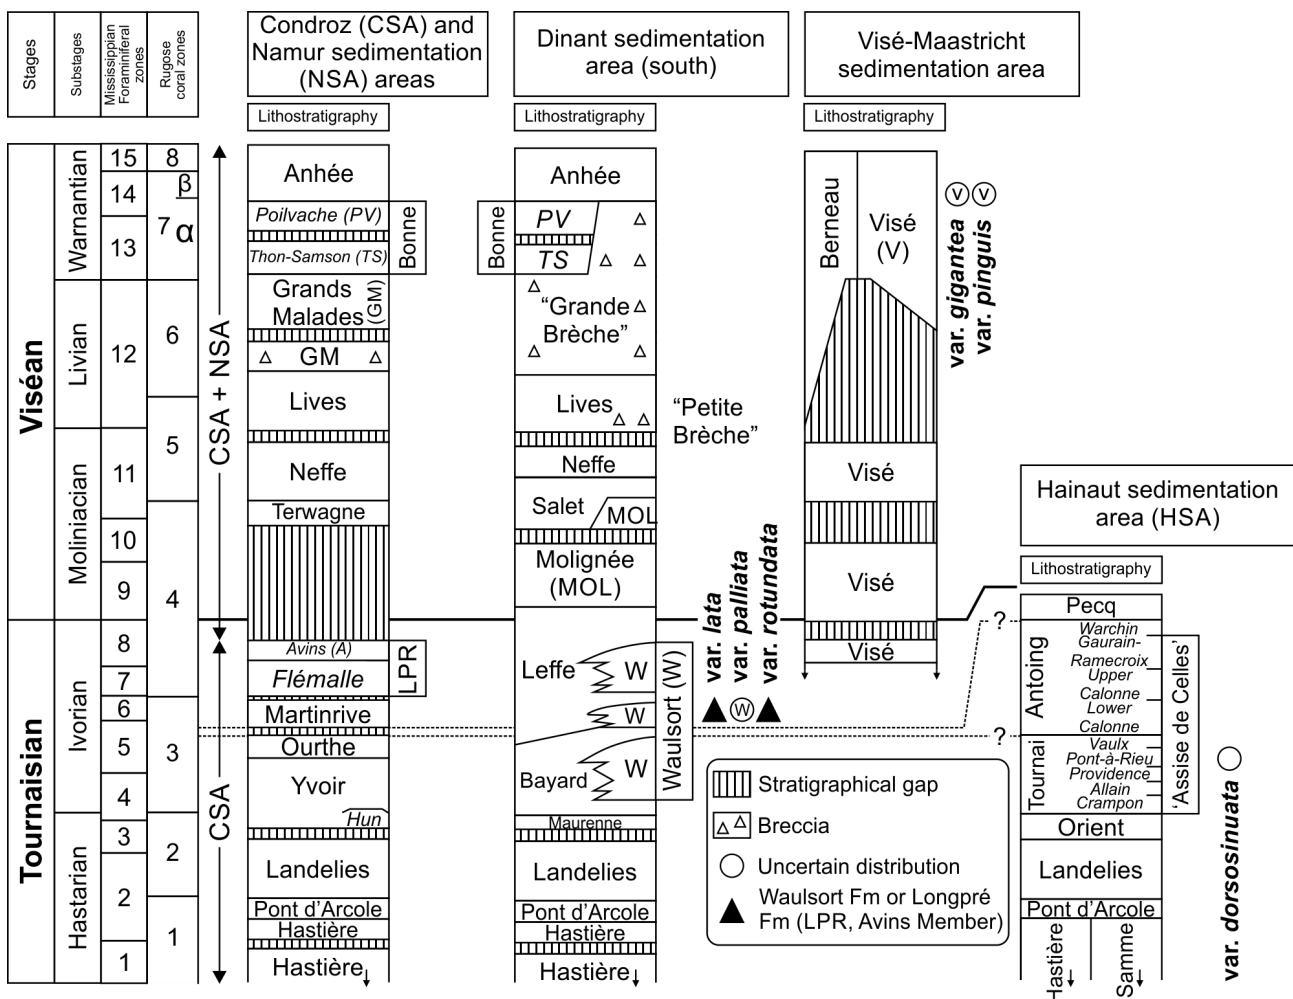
Stages

Substages

Mississippian Foraminiferal zones

Rugose coral zones

Condroz (CSA) and Namur sedimentation (NSA) areas

Lithostratigraphy

Dinant sedimentation area (south)

Lithostratigraphy

Visé-Maastricht sedimentation area

Lithostratigraphy

Viséan

Warnantian

Livian

Moliniacian

Tournaisian

Ivorian

Hastarian

15
14
13
12
11
10
9
8
7
6
5
4
3
2
1

8
β
7 α
6
5
4
3
2
1

CSA + NSA

CSA

Anhée
Poilvache (PV)
Thon-Samson (TS)
Bonne
Grands Malades (GM)
GM
Lives
Neffe
Terwagne
Avins (A)
Flémalle
LPR
Martinrive
Ourthe
Yvoir
Hun
Landelies
Pont d'Arcole
Hastière
Hastière

Anhée
Bonne
PV
TS
"Grande Brèche"
Lives
"Petite Brèche"
Neffe
Salet
MOL
Molignée (MOL)
Leffe
W
W
W
Waulsort (W)
Bayard
Maurenne
Landelies
Pont d'Arcole
Hastière
Hastière

Berneau
Visé (V)
Visé
Visé
Visé

var. gigantea
var. pinguis

var. lata
var. palliata
var. rotundata

Hainaut sedimentation area (HSA)

Lithostratigraphy

Pecq
?
Antoing
Warchin
Gaurain-Ramecroix
Upper Calonne
Lower Calonne
?
Tournai
Vaulx
Pont-à-Rieu
Providence
Allain
Crampon
'Assise de Celles'
Orient
Landelies
Pont d'Arcole
Hastière
Samme

var. dorsosinuata

Stratigraphical gap
Breccia
Uncertain distribution
Waulsort Fm or Longpré Fm (LPR, Avins Member)